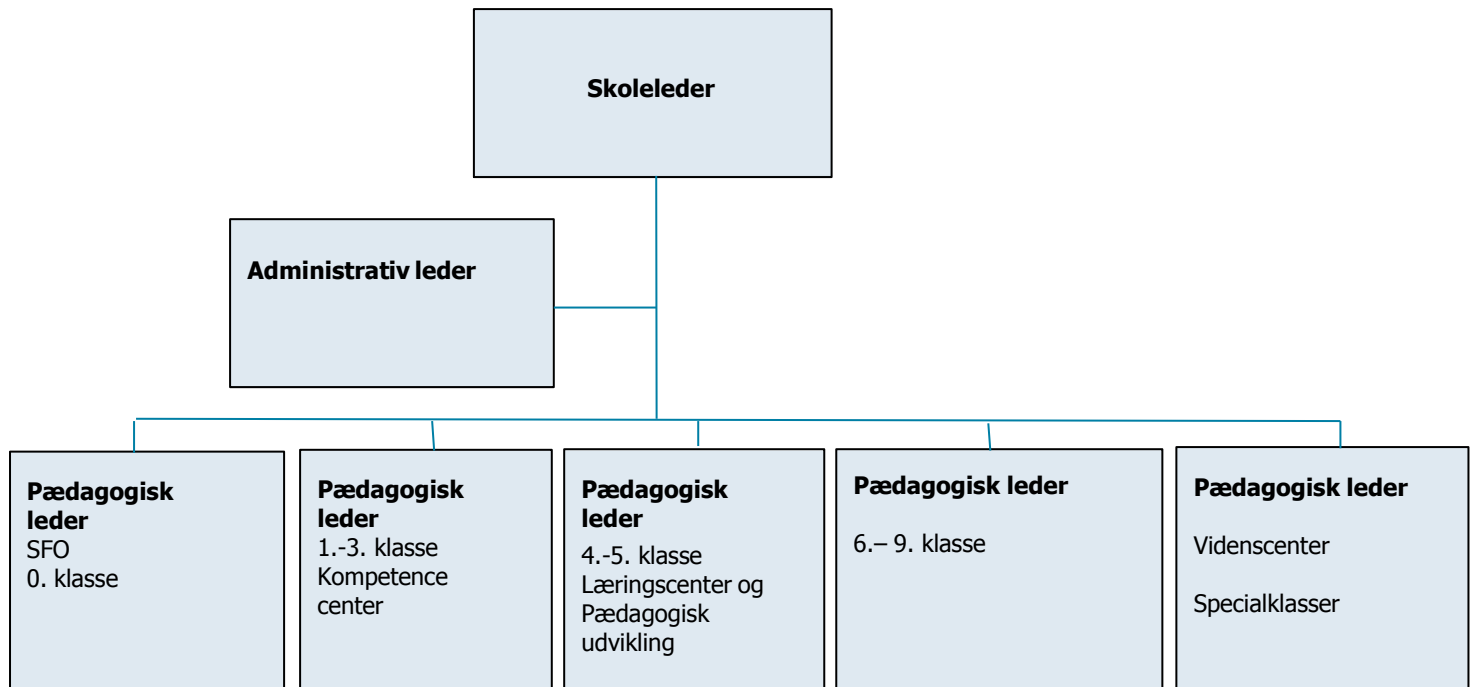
Skoleleder

Administrativ leder

Pædagogisk leder
SFO
0. klasse

Pædagogisk leder
1.-3. klasse
Kompetence center

Pædagogisk leder
4.-5. klasse
Læringscenter og Pædagogisk udvikling

Pædagogisk leder
6.– 9. klasse

Pædagogisk leder
Videnscenter

Specialklasser